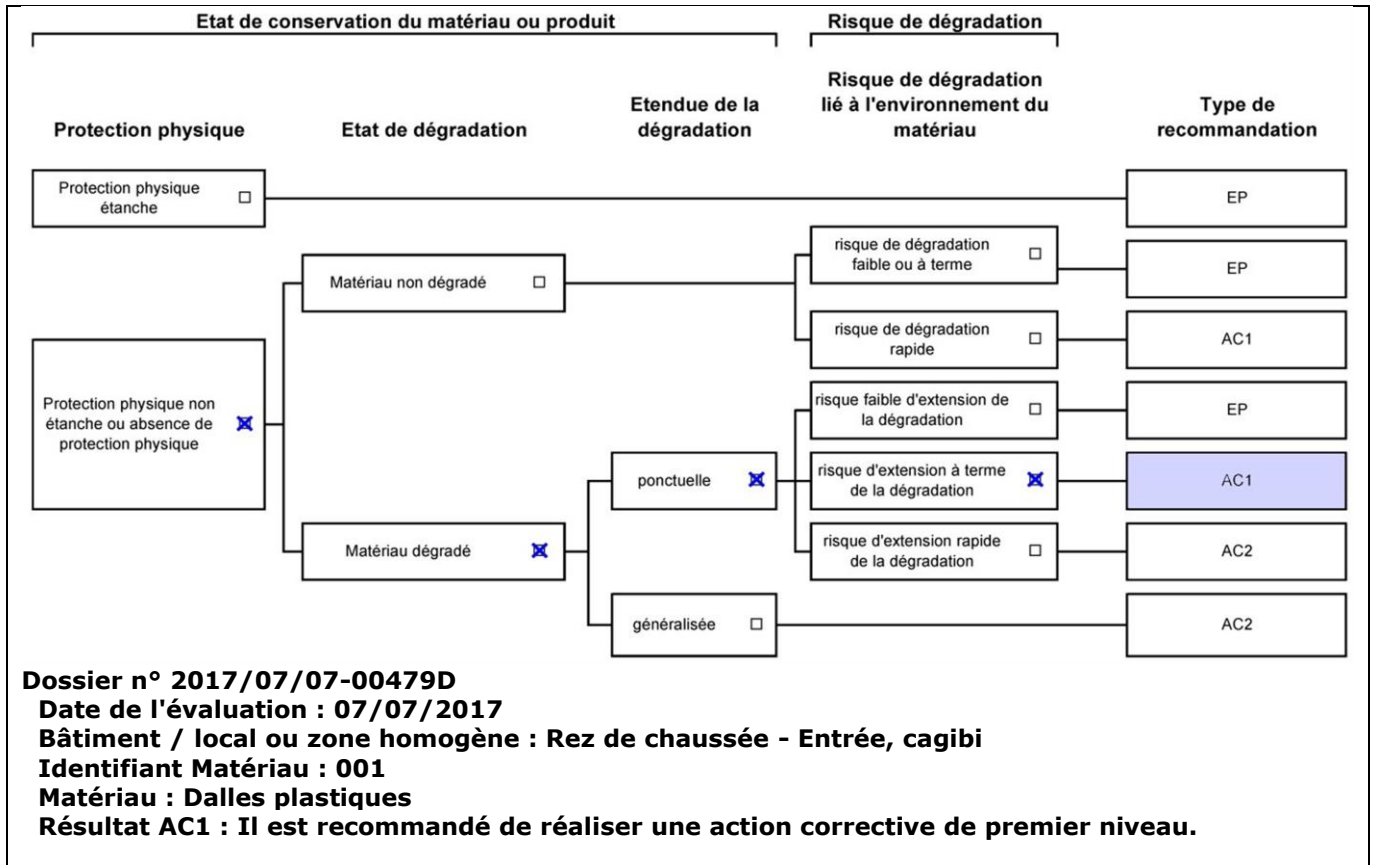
Etat de conservation du matériau ou produit

Risque de dégradation

Protection physique

Etat de dégradation

Etendue de la dégradation

Risque de dégradation lié à l'environnement du matériau

Type de recommandation

Protection physique étanche ☐

EP

Matériau non dégradé ☐

risque de dégradation faible ou à terme ☐

EP

risque de dégradation rapide ☐

AC1

Protection physique non étanche ou absence de protection physique ☒

risque faible d'extension de la dégradation ☐

EP

ponctuelle ☒

risque d'extension à terme de la dégradation ☒

AC1

Matériau dégradé ☒

risque d'extension rapide de la dégradation ☐

AC2

généralisée ☐

AC2

Dossier n° 2017/07/07-00479D
Date de l'évaluation : 07/07/2017
Bâtiment / local ou zone homogène : Rez de chaussée - Entrée, cagibi
Identifiant Matériau : 001
Matériau : Dalles plastiques
Résultat AC1 : Il est recommandé de réaliser une action corrective de premier niveau.